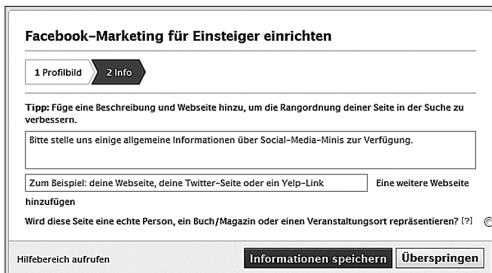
Facebook-Marketing für Einsteiger einrichten

1 Profilbild

2 Info

Tipp: Füge eine Beschreibung und Webseite hinzu, um die Rangordnung deiner Seite in der Suche zu verbessern.

Bitte stelle uns einige allgemeine Informationen über Social-Media-Minis zur Verfügung.

Zum Beispiel: deine Webseite, deine Twitter-Seite oder ein Yelp-Link

Eine weitere Webseite hinzufügen

Wird diese Seite eine echte Person, ein Buch/Magazin oder einen Veranstaltungsort repräsentieren? [?]

Hilfebereich aufrufen

Informationen speichern

Überspringen